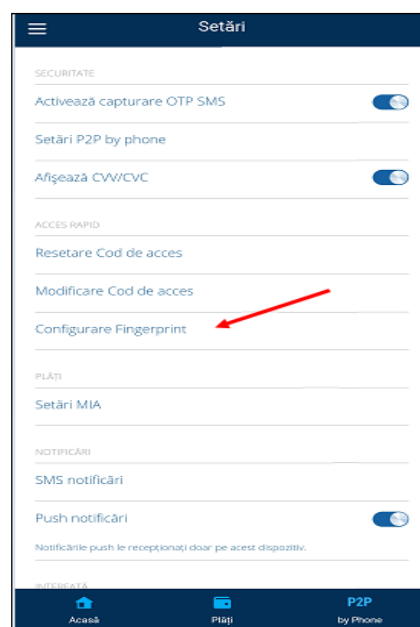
Setări

SECURITATE

Activează capturare OTP SMS

Setări P2P by phone

Afişează CVV/CVC

ACCES RAPID

Resetare Cod de acces

Modificare Cod de acces

Configurare Fingerprint

PLĂŢI

Setări MIA

NOTIFICĂRI

SMS notificări

Push notificări

Notificările push le recepţionaţi doar pe acest dispozitiv.

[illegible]

Acasă

Plăţi

P2P
by Phone